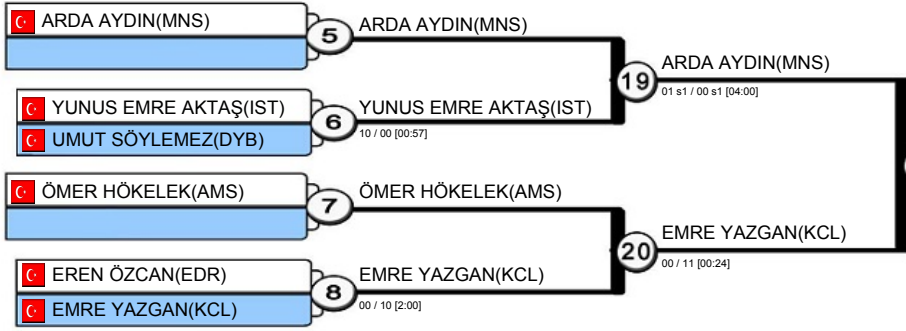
ARDA AYDIN(MNS)
5
ARDA AYDIN(MNS)
19
ARDA AYDIN(MNS)
01 s1 / 00 s1 [04:00]
YUNUS EMRE AKTAŞ(IST)
UMUT SÖYLEMEZ(DYB)
6
YUNUS EMRE AKTAŞ(IST)
10 / 00 [00:57]
ÖMER HÖKELEK(AMS)
7
ÖMER HÖKELEK(AMS)
20
EMRE YAZGAN(KCL)
00 / 11 [00:24]
EREN ÖZCAN(EDR)
EMRE YAZGAN(KCL)
8
EMRE YAZGAN(KCL)
00 / 10 [2:00]